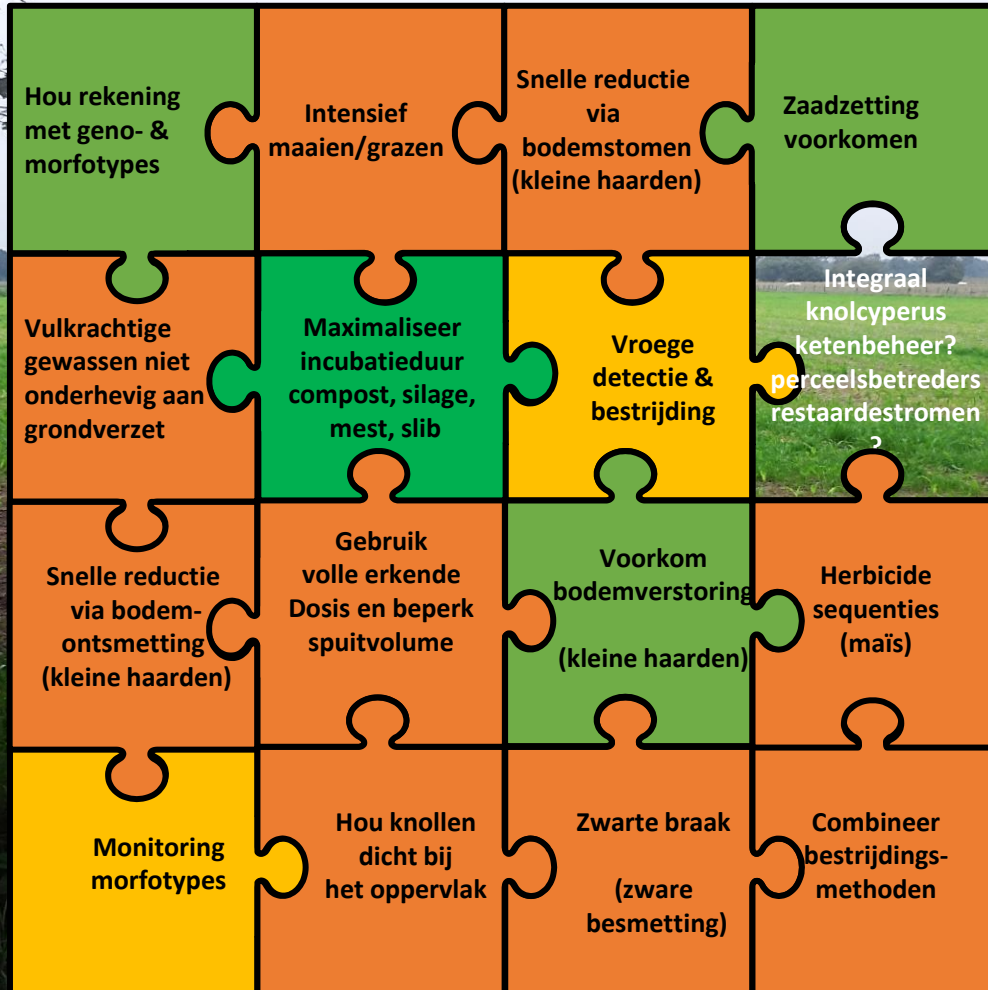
Hou rekening met geno- & morfotypes

Intensief maaien/grazen

Snelle reductie via bodemstomen (kleine haarden)

Zaadzetting voorkomen

Vulkrachtige gewassen niet onderhevig aan grondverzet

Maximaliseer incubatieduur compost, silage, mest, slib

Vroege detectie & bestrijding

Integraal knolcyperus ketenbeheer? perceelsbetreders restaardestromen ?

Snelle reductie via bodemontsmetting (kleine haarden)

Gebruik volle erkende Dosis en beperk spuitvolume

Voorkom bodemverstoring

(kleine haarden)

Herbicide sequenties (maïs)

Monitoring morfotypes

Hou knollen dicht bij het oppervlak

Zwarte braak

(zware besmetting)

Combineer bestrijdingsmethoden